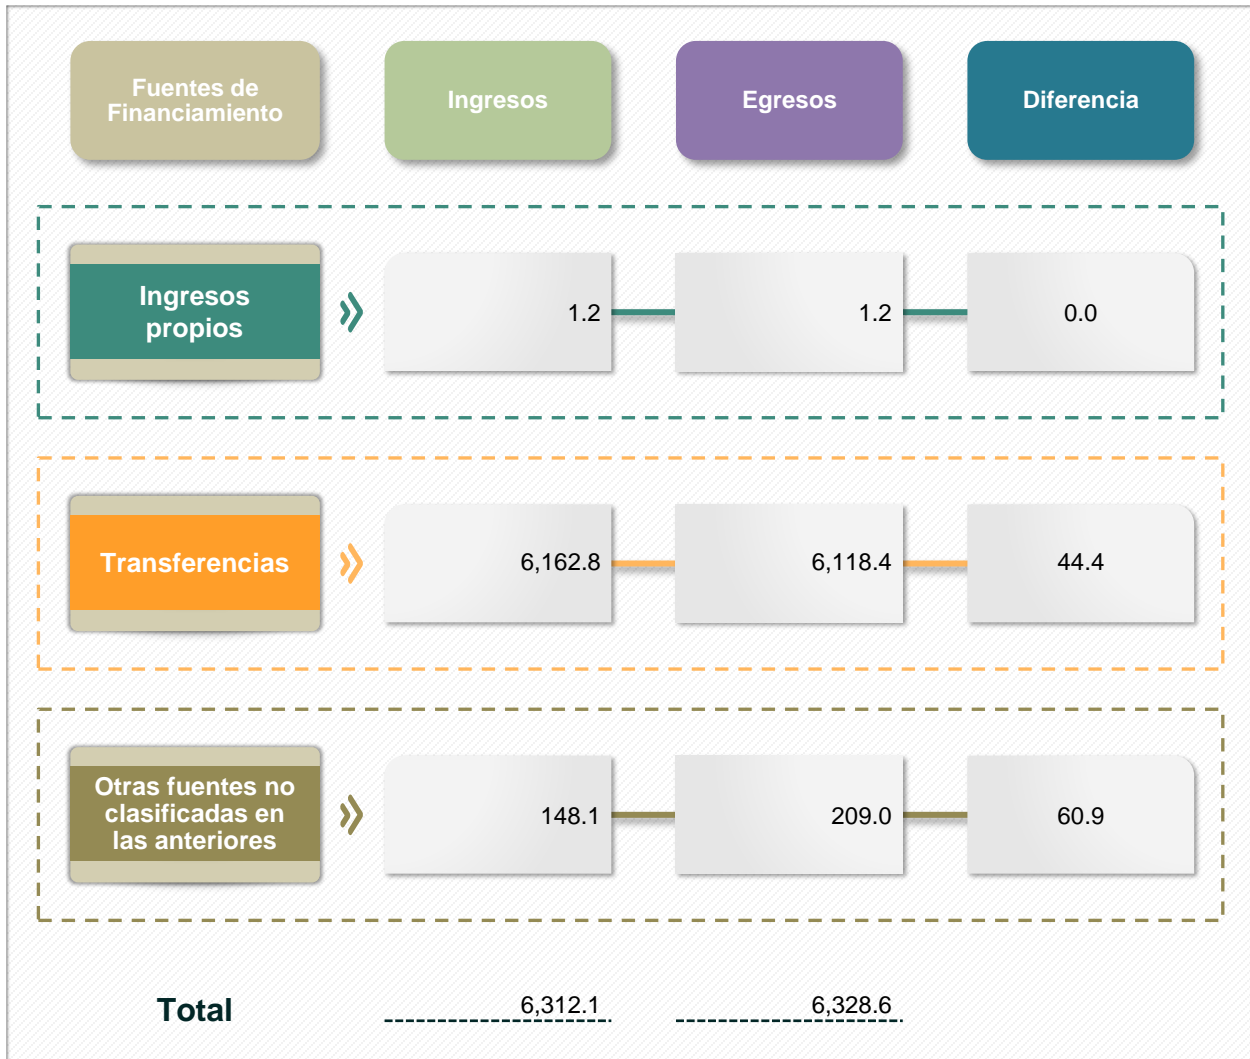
| Fuentes de Financiamiento | Ingresos | Egresos | Diferencia |
|---|---|---|---|
| Ingresos propios | 1.2 | 1.2 | 0.0 |
| Transferencias | 6,162.8 | 6,118.4 | 44.4 |
| Otras fuentes no clasificadas en las anteriores | 148.1 | 209.0 | 60.9 |
| Total | 6,312.1 | 6,328.6 | |